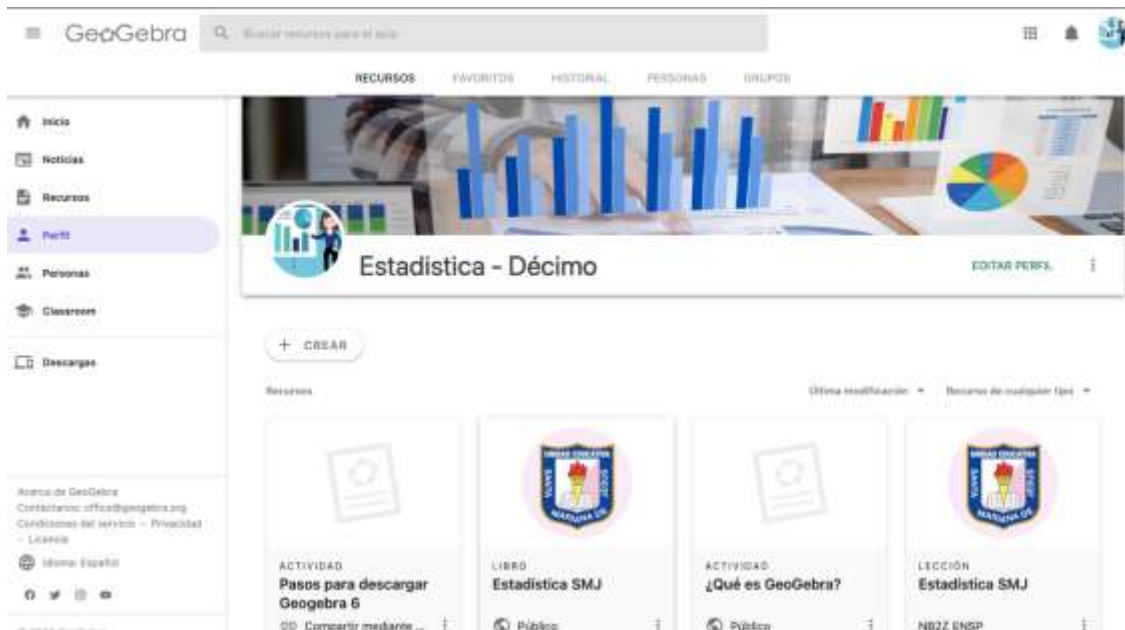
GeoGebra Buscar recursos para el aula

RECURSOS FAVORITOS HISTORIAL PERSONAS GRUPOS

Inicio
Noticias
Recursos
Perfil
Personas
Classroom
Descargas

Estadistica - Décimo

EDITAR PERFIL

+ CREAR

Recursos

Última modificación ▾ Recursos de cualquier tipo ▾

ACTIVIDAD
Pasos para descargar Geogebra 6
Compartir mediante ...

LIBRO
Estadística SMJ
Público

ACTIVIDAD
¿Qué es GeoGebra?
Público

LECCIÓN
Estadística SMJ
NB2Z ENSP

Acerca de GeoGebra
Contáctanos: office@geogebra.org
Condiciones del servicio – Privacidad – Licencia
Idioma: Español